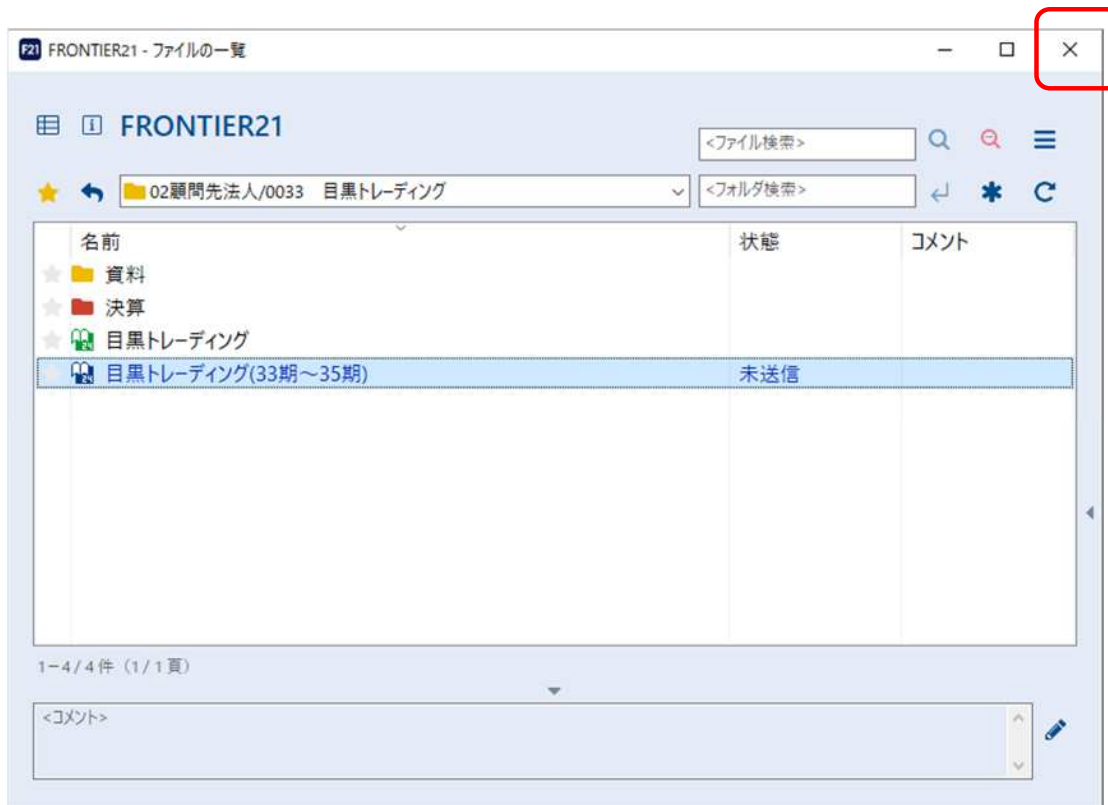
F21 FRONTIER21 - ファイルの一覧

FRONTIER21

<ファイル検索>

02顧問先法人/0033　目黒トレーディング

<フォルダ検索>

| 名前 | 状態 | コメント |
|---|---|---|
| 資料 | | |
| 決算 | | |
| 目黒トレーディング | | |
| 目黒トレーディング(33期～35期) | 未送信 | |

1－4 / 4 件（1 / 1 頁）

<コメント>